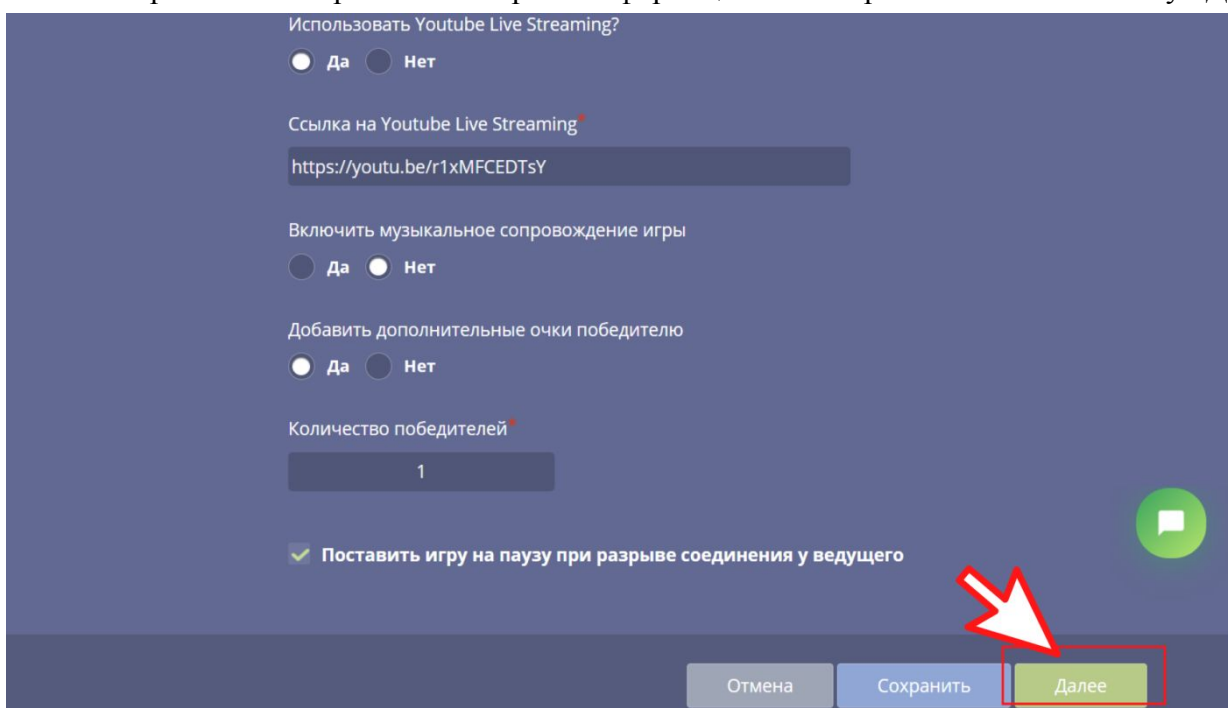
Использовать Youtube Live Streaming?

Да Нет

Ссылка на Youtube Live Streaming*

https://youtu.be/r1xMFCEDTsY

Включить музыкальное сопровождение игры

Да Нет

Добавить дополнительные очки победителю

Да Нет

Количество победителей*

1

Поставить игру на паузу при разрыве соединения у ведущего

Отмена Сохранить Далее